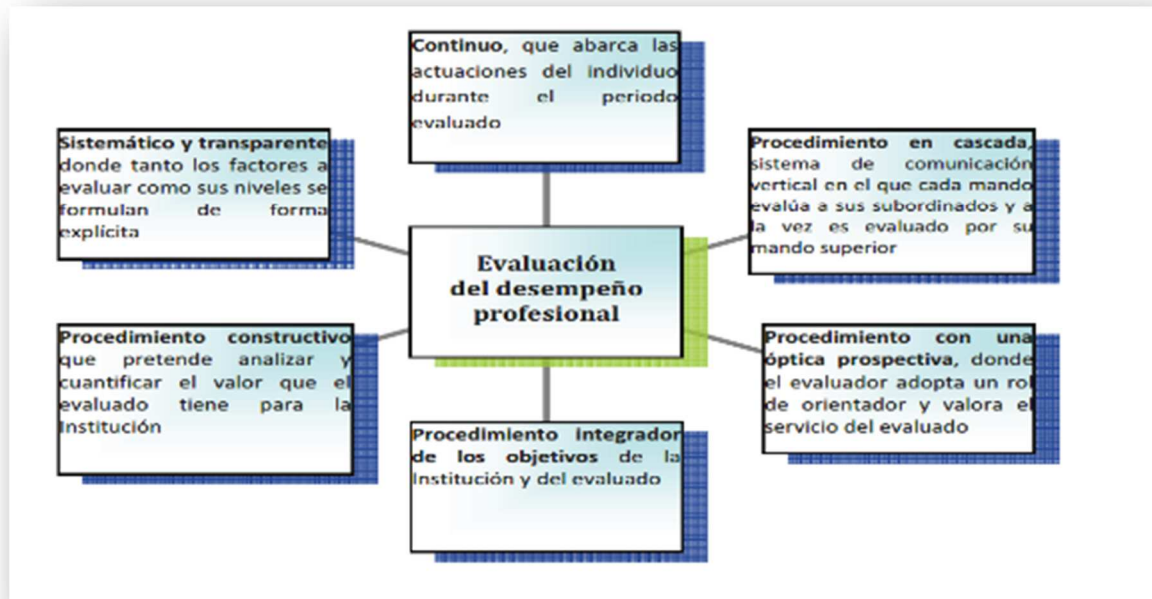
Continuo, que abarca las actuaciones del individuo durante el periodo evaluado

Sistemático y transparente donde tanto los factores a evaluar como sus niveles se formulan de forma explícita

Procedimiento en cascada, sistema de comunicación vertical en el que cada mando evalúa a sus subordinados y a la vez es evaluado por su mando superior

Evaluación del desempeño profesional

Procedimiento constructivo que pretende analizar y cuantificar el valor que el evaluado tiene para la Institución

Procedimiento con una óptica prospectiva, donde el evaluador adopta un rol de orientador y valora el servicio del evaluado

Procedimiento integrador de los objetivos de la Institución y del evaluado